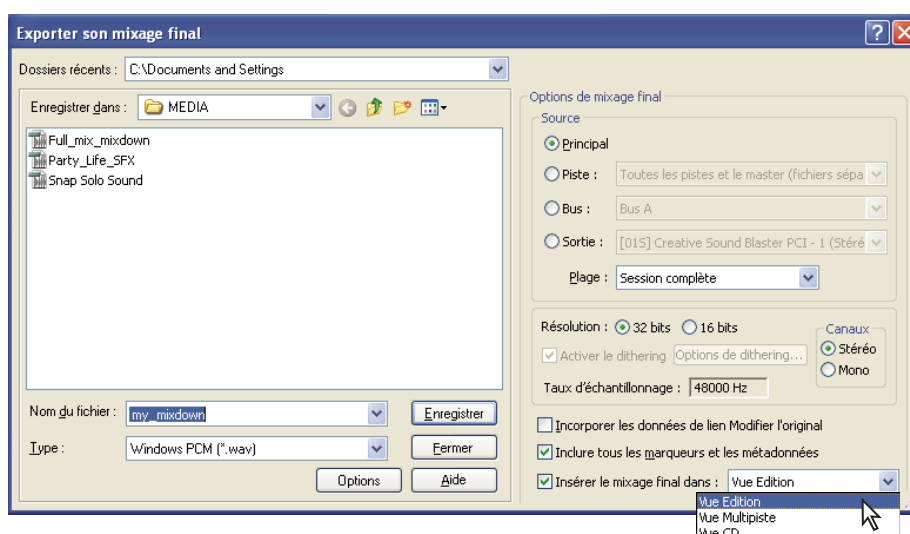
Exporter son mixage final

Dossiers récents : C:\Documents and Settings

Enregistrer dans : MEDIA

Full_mix_mixdown
Party_Life_SFX
Snap Solo Sound

Nom du fichier : my_mixdown
Enregistrer

Type : Windows PCM (*.wav)
Fermer

Options
Aide

Options de mixage final

Source

Principal

Piste : Toutes les pistes et le master (fichiers sépa

Bus : Bus A

Sortie : [015] Creative Sound Blaster PCI - 1 (Stéré

Plage : Session complète

Résolution : 32 bits 16 bits

Canaux

Stéréo

Mono

Activer le dithering Options de dithering...

Taux d'échantillonnage : 48000 Hz

Incorporer les données de lien Modifier l'original

Inclure tous les marqueurs et les métadonnées

Insérer le mixage final dans : Vue Edition

Vue Edition
Vue Multipiste
Vue CD